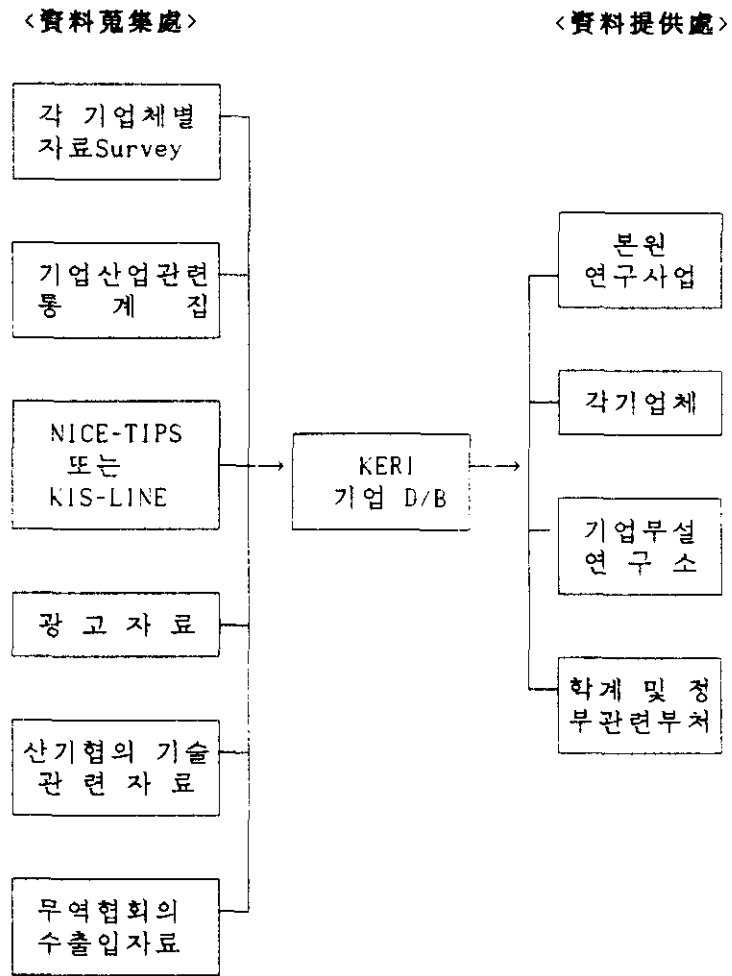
<資料蒐集處>

<資料提供處>

각 기업체별 자료Survey

기업산업관련 통 계 집

NICE-TIPS 또는 KIS-LINE

광 고 자 료

산기협의 기술 관 련 자 료

무역협회의 수출입자료

KERI 기업 D/B

본원 연구사업

각기업체

기업부설 연 구 소

학계 및 정 부관련부처